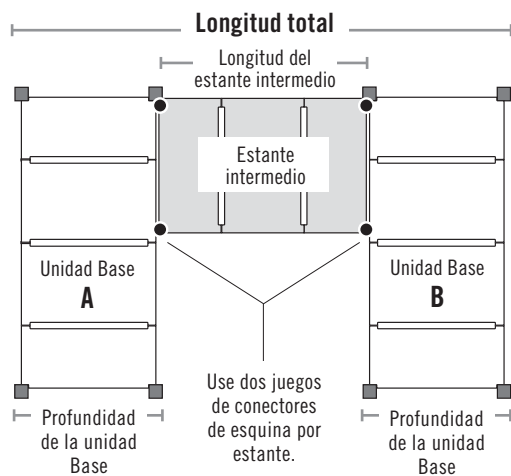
Longitud total

Longitud del estante intermedio

Estante intermedio

Unidad Base
A

Unidad Base
B

Use dos juegos de conectores de esquina por estante.

Profundidad de la unidad Base

Profundidad de la unidad Base